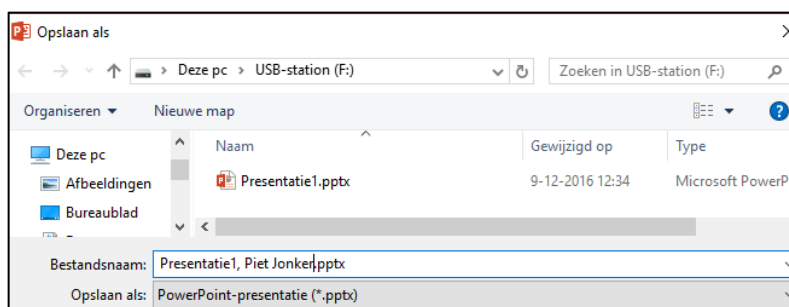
Opslaan als

Deze pc > USB-station (F:)

Zoeken in USB-station (F:)

Organiseren ▾ Nieuwe map

Deze pc
Afbeeldingen
Bureaublad

| Naam | Gewijzigd op | Type |
|---|---|---|
| Presentatie1.pptx | 9-12-2016 12:34 | Microsoft PowerP |

Bestandsnaam: Presentatie1, Piet Jonker.pptx

Opslaan als: PowerPoint-presentatie (*.pptx)